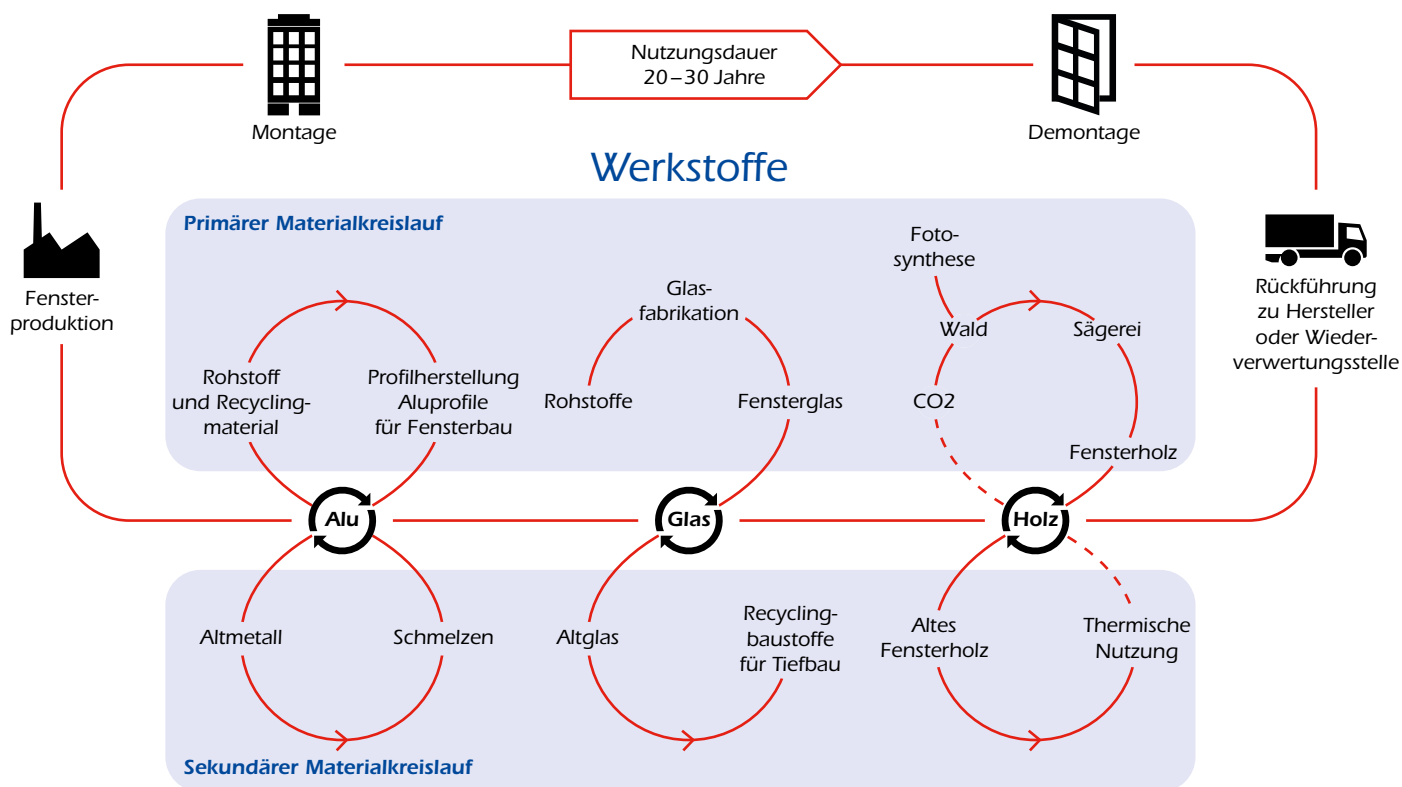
Montage

Nutzungsdauer 20 – 30 Jahre

Demontage

Werkstoffe

Fensterproduktion

Rückführung zu Hersteller oder Wiederverwertungsstelle

Primärer Materialkreislauf

Rohstoff und Recyclingmaterial

Profilherstellung Aluprofile für Fensterbau

Glasfabrikation

Rohstoffe

Fensterglas

Fotosynthese

Wald

Sägerei

CO2

Fensterholz

Alu

Glas

Holz

Altmetall

Schmelzen

Altglas

Recyclingbaustoffe für Tiefbau

Altes Fensterholz

Thermische Nutzung

Sekundärer Materialkreislauf